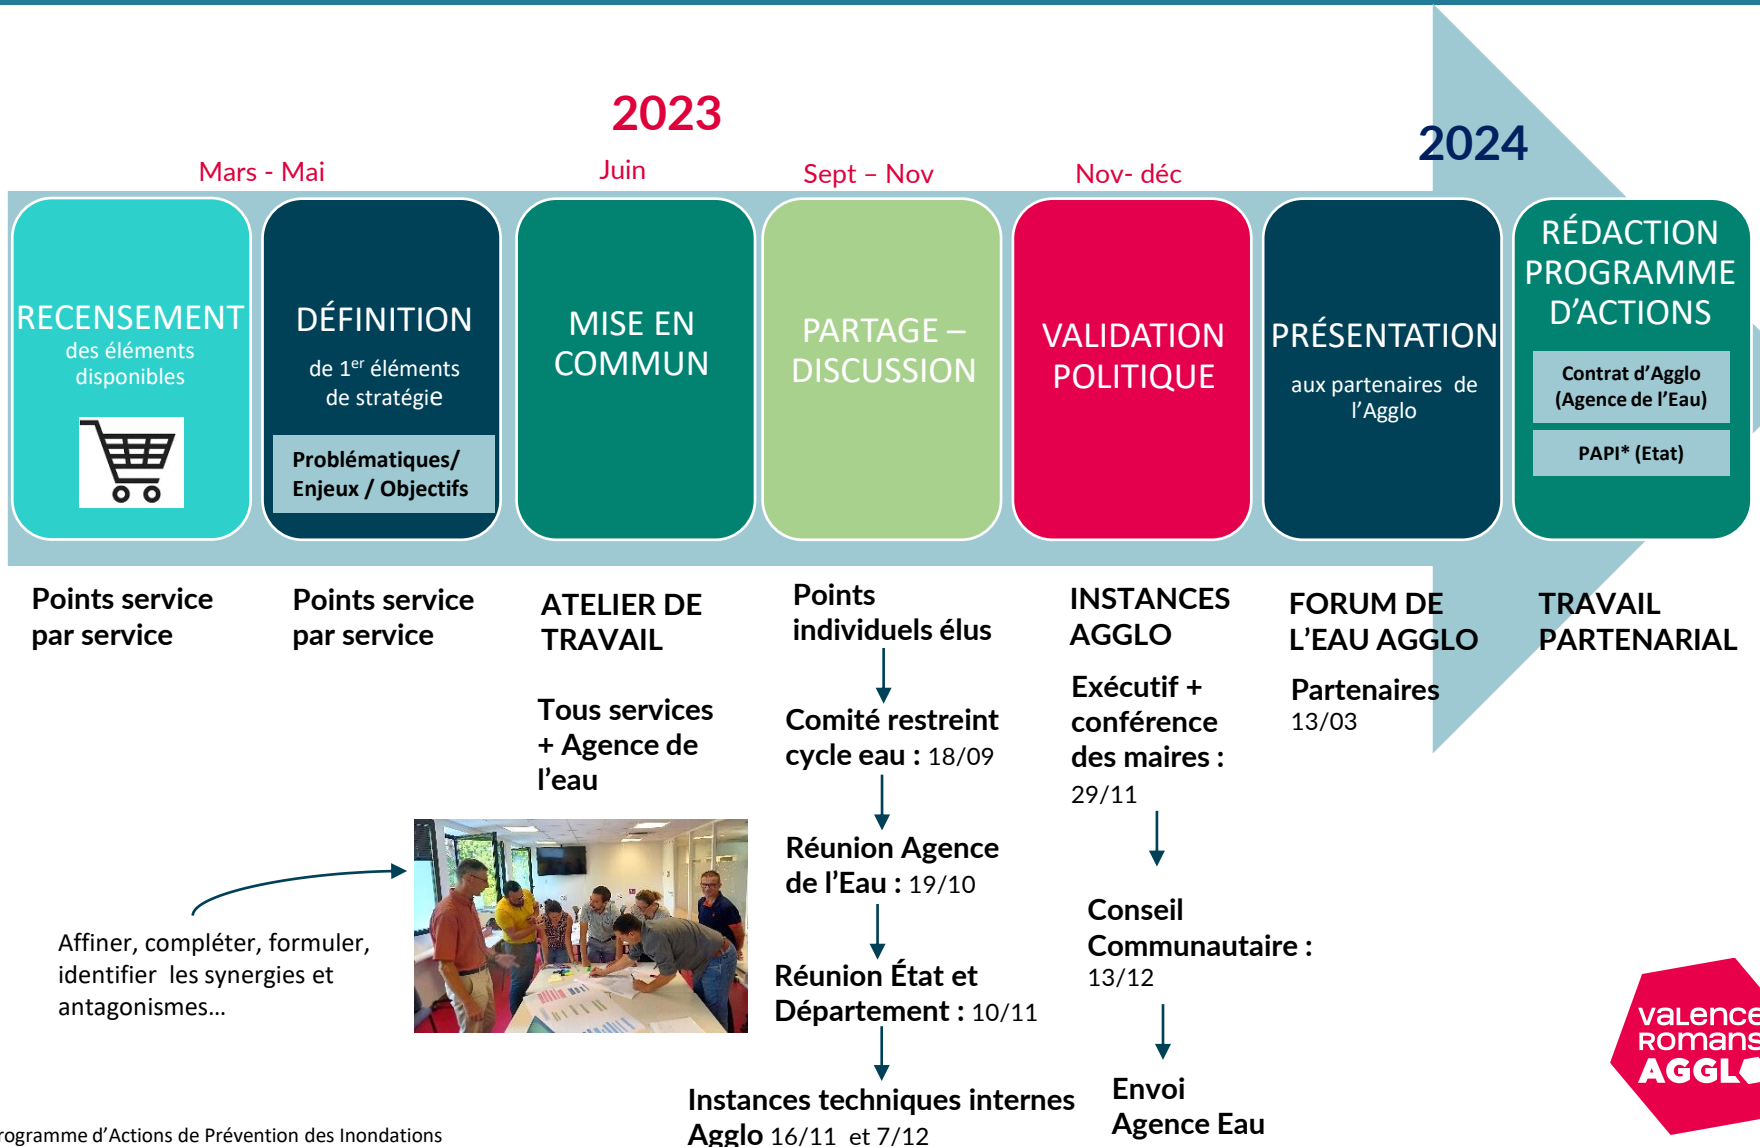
2023

2024

Mars - Mai

Juin

Sept – Nov

Nov- déc

RECENSEMENT des éléments disponibles

DÉFINITION de $1^{er}$ éléments de stratégie

Problématiques/ Enjeux / Objectifs

MISE EN COMMUN

PARTAGE – DISCUSSION

VALIDATION POLITIQUE

PRÉSENTATION aux partenaires de l'Agglo

RÉDACTION PROGRAMME D'ACTIONS

Contrat d'Agglo (Agence de l'Eau)

PAPI* (Etat)

Points service par service

Points service par service

ATELIER DE TRAVAIL

Tous services + Agence de l'eau

Points individuels élus

Comité restreint cycle eau : 18/09

Réunion Agence de l'Eau : 19/10

Réunion État et Département : 10/11

Instances techniques internes Agglo 16/11 et 7/12

INSTANCES AGGLO

Exécutif + conférence des maires : 29/11

Conseil Communautaire : 13/12

Envoi Agence Eau

FORUM DE L'EAU AGGLO

Partenaires 13/03

TRAVAIL PARTENARIAL

Affiner, compléter, formuler, identifier les synergies et antagonismes…

rogramme d'Actions de Prévention des Inondations

valence romans AGGL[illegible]